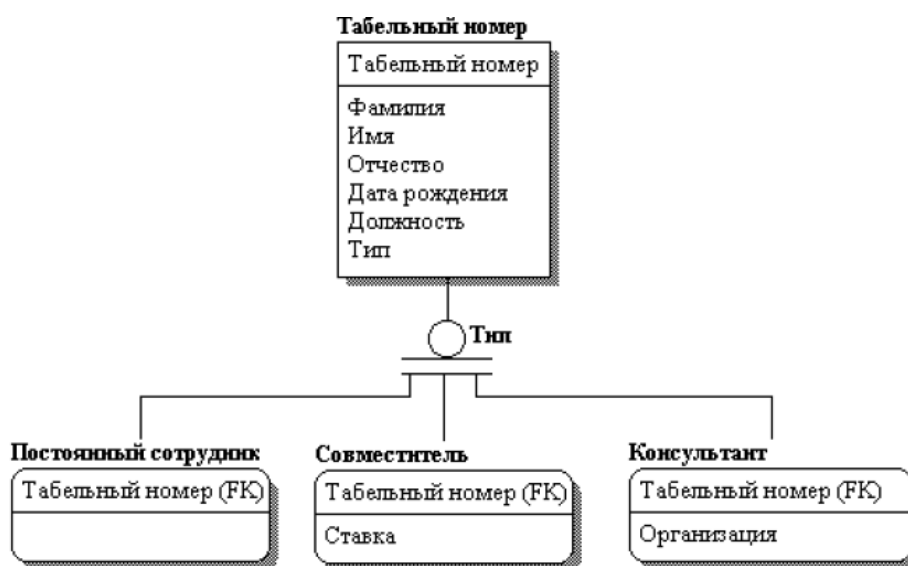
Табельный номер

Табельный номер

Фамилия
Имя
Отчество
Дата рождения
Должность
Тип

Тип

Постоянный сотрудник

Табельный номер (FK)

Совместитель

Табельный номер (FK)

Ставка

Консультант

Табельный номер (FK)

Организация